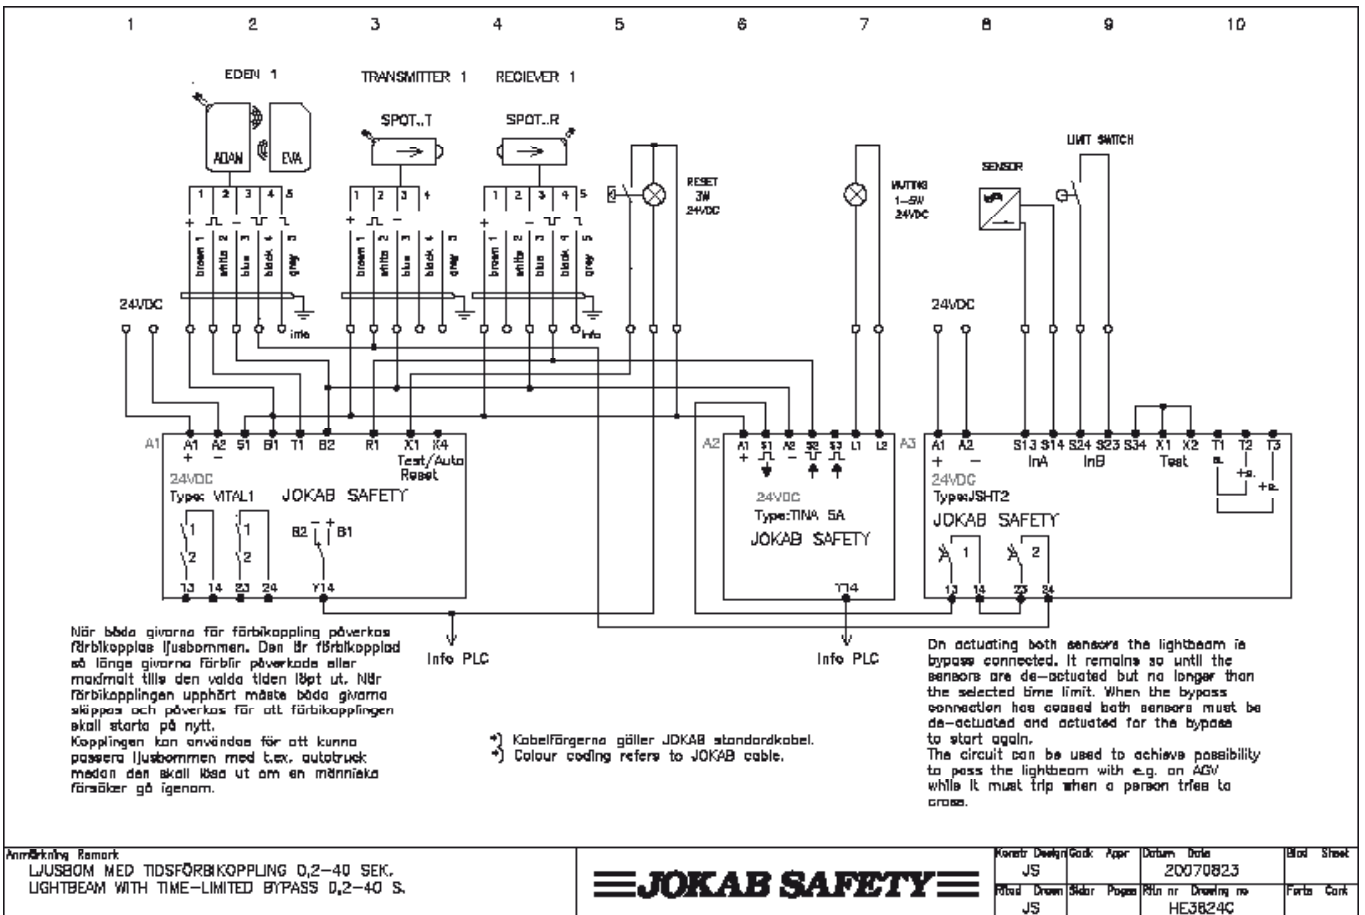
1 2 3 4 5 6 7 8 9 10

EDEN 1

ADAN EVA

TRANSMITTER 1

SPOT..T

RECIEVER 1

SPOT..R

RESET 3W 24VDC

MUTING 1–5W 24VDC

SENSOR

LIMIT SWITCH

1 2 3 4 5

brown 1 white 2 blue 3 black 4 grey 5

1 2 3 4

brown 1 white 2 blue 3 black 4 grey 5

1 2 3 4 5

brown 1 white 2 blue 3 black 4 grey 5

24VDC

Info

Info

24VDC

A1 A1 + A2 – S1 B1 T1 B2 R1 X1 X4 Test/Auto Reset

24VDC
Type: VITAL1 JOKAB SAFETY

1 2 1 2

B2 B1

13 14 23 24 Y14

A2 A1 + S1 A2 – S2 S3 L1 L2

24VDC
Type:TINA 5A
JOKAB SAFETY

Y14

A3 A1 + A2 – S13 S14 InA S24 S23 InB S34 X1 X2 Test T1 T2 T3

24VDC
Type:JSHT2
JOKAB SAFETY

1 2

13 14 23 24

Info PLC

Info PLC

När båda givarna för förbikoppling påverkas förbikopplas ljusbommen. Den är förbikopplad så länge givarna förblir påverkade eller maximalt tills den valda tiden löpt ut. När förbikopplingen upphört måste båda givarna skippas och påverkas för att förbikopplingen skall starta på nytt.
Kopplingen kan användas för att kunna passera ljusbommen med t.ex. autotruck medan den skall lösa ut om en människa försöker gå igenom.

*) Kabelfärgerna gäller JOKAB standardkabel.
*) Colour coding refers to JOKAB cable.

On actuating both sensors the lightbeam is bypass connected. It remains so until the sensors are de-actuated but no longer than the selected time limit. When the bypass connection has ceased both sensors must be de-actuated and actuated for the bypass to start again.
The circuit can be used to achieve possibility to pass the lightbeam with e.g. an AGV while it must trip when a person tries to cross.

Anmärkning Remark
LJUSBOM MED TIDSFÖRBIKOPPLING 0,2–40 SEK.
LIGHTBEAM WITH TIME-LIMITED BYPASS 0,2–40 S.

JOKAB SAFETY

Konstr Design JS | Godk Appr | Datum Date 20070823 | Blad Sheet
Ritad Drawn JS | Sidor Pages | Ritn nr Drawing no HE3624C | Forts Cont